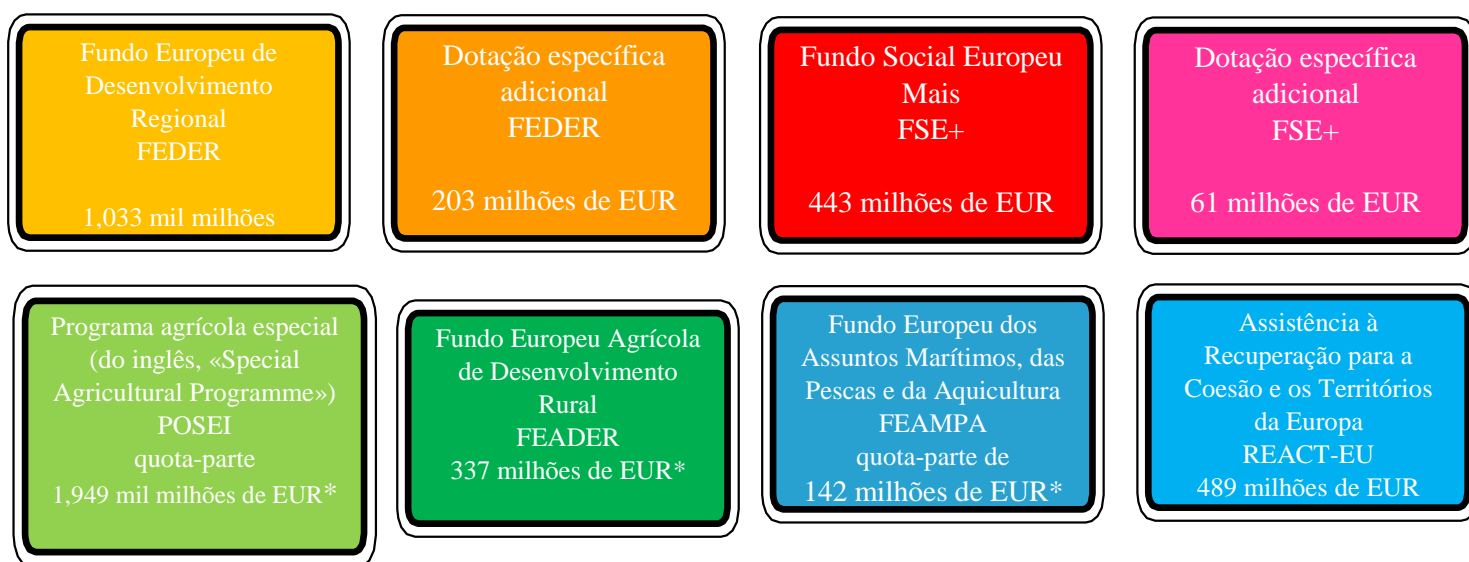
Fundo Europeu de Desenvolvimento Regional
FEDER

1,033 mil milhões

Dotação específica adicional
FEDER

203 milhões de EUR

Fundo Social Europeu Mais
FSE+

443 milhões de EUR

Dotação específica adicional
FSE+

61 milhões de EUR

Programa agrícola especial (do inglês, «Special Agricultural Programme»)
POSEI
quota-parte
1,949 mil milhões de EUR*

Fundo Europeu Agrícola de Desenvolvimento Rural
FEADER
337 milhões de EUR*

Fundo Europeu dos Assuntos Marítimos, das Pescas e da Aquicultura
FEAMPA
quota-parte de
142 milhões de EUR*

Assistência à Recuperação para a Coesão e os Territórios da Europa
REACT-EU
489 milhões de EUR